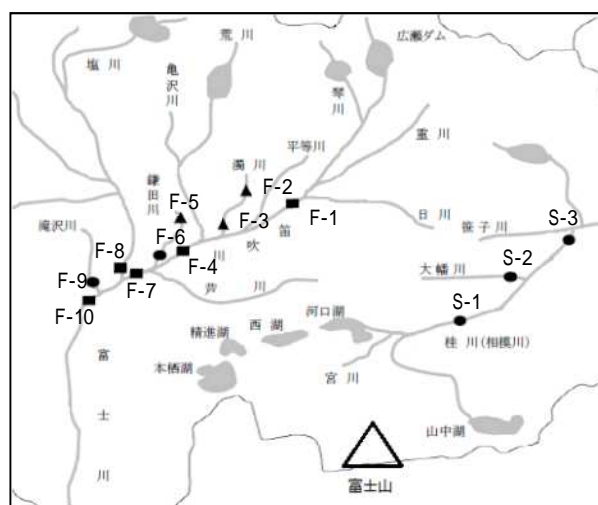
荒川
広瀬ダム
塩川
亀沢川
琴川
重川
平等川
濁川
F-2
鎌田川
F-5
F-3
F-1
日川
笹子川
S-3
滝沢川
F-6
笛吹川
F-8
F-4
S-2
F-9
F-7
大幡川
芦川
F-10
S-1
河口湖
西湖
精進湖
桂川(相模川)
富士川
本栖湖
宮川
山中湖
富士山